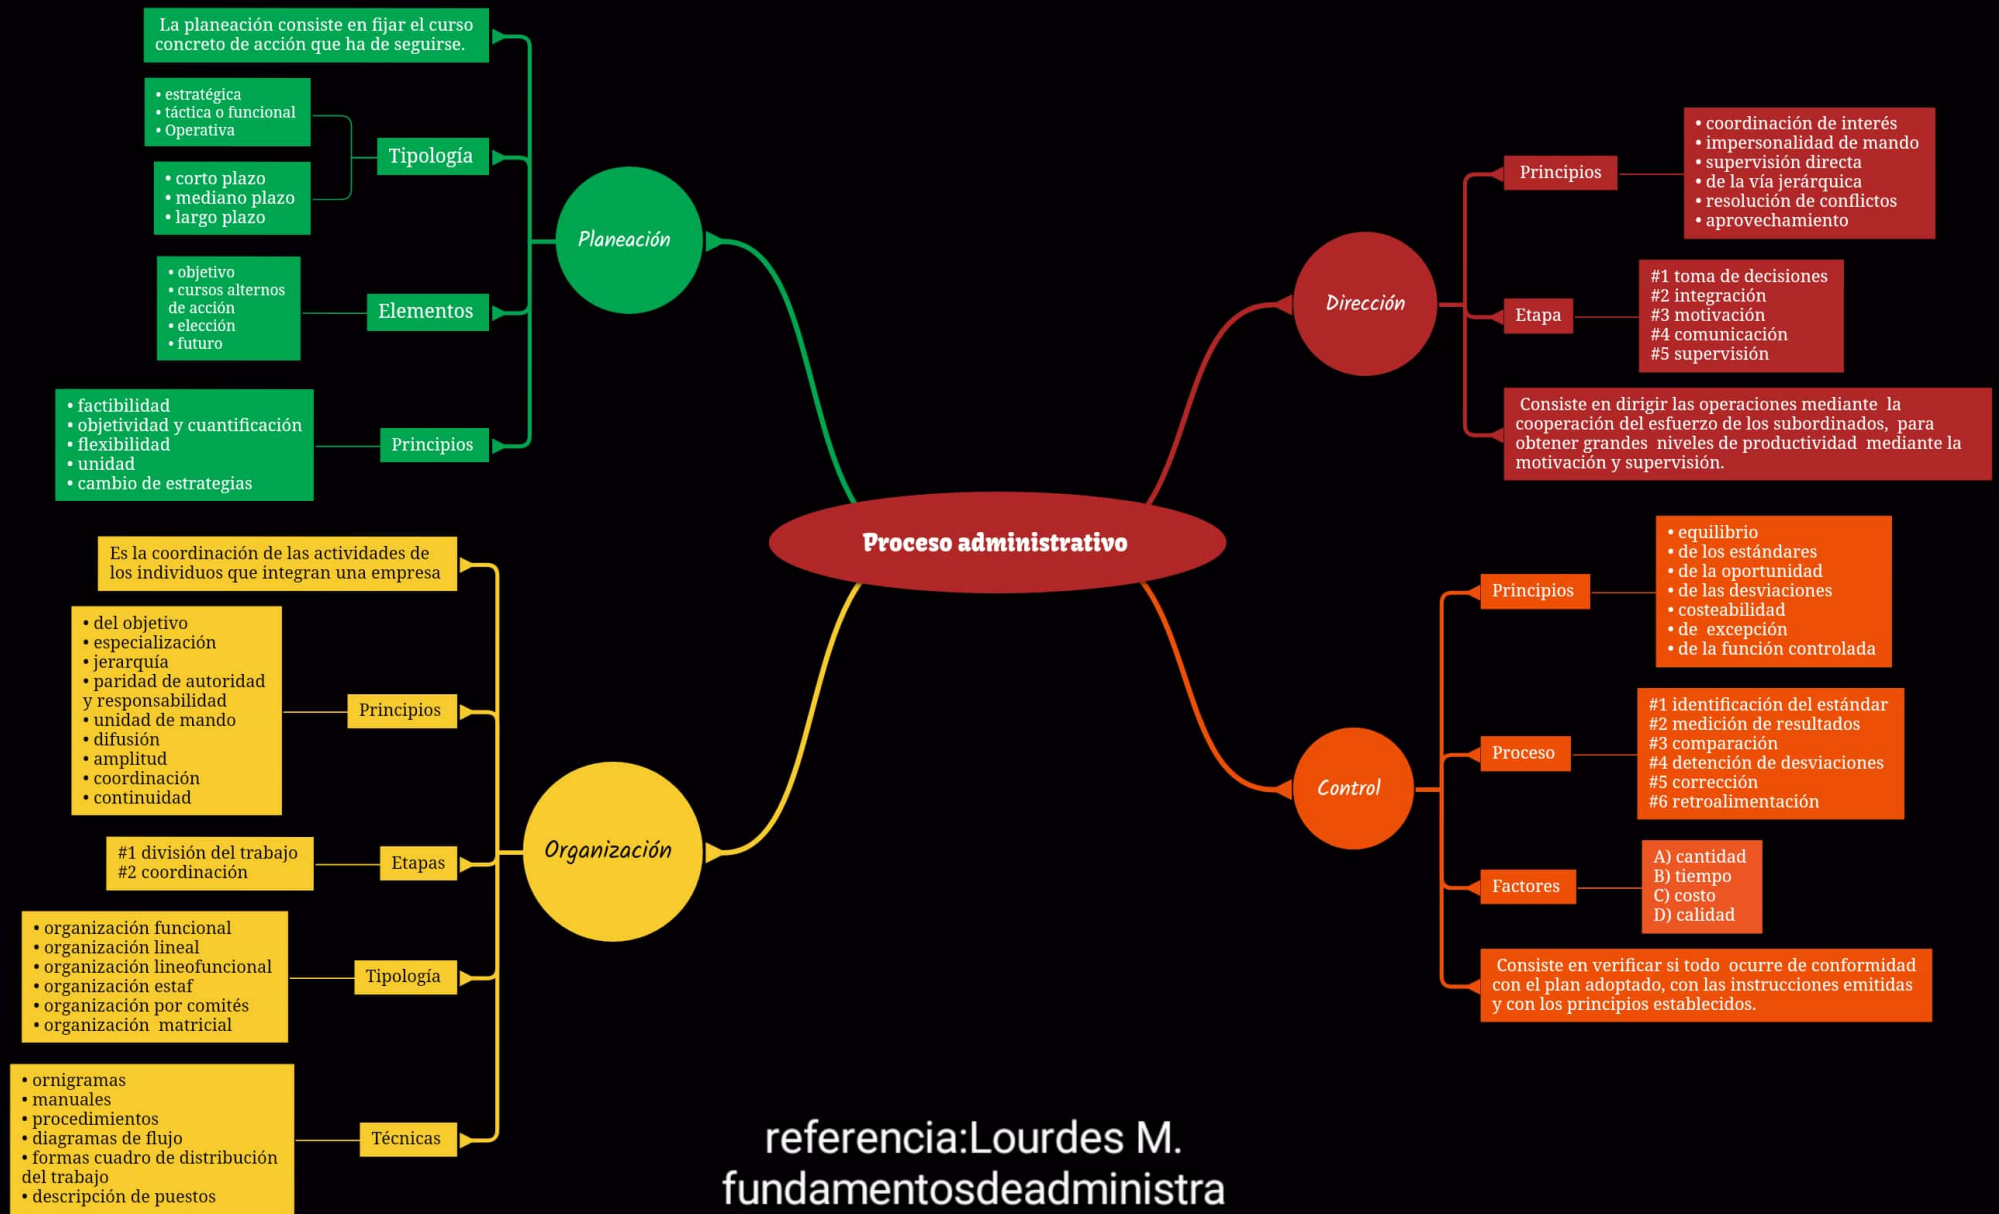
Proceso administrativo

Planeación

La planeación consiste en fijar el curso concreto de acción que ha de seguirse.

Tipología
• estratégica
• táctica o funcional
• Operativa

• corto plazo
• mediano plazo
• largo plazo

Elementos
• objetivo
• cursos alternos de acción
• elección
• futuro

Principios
• factibilidad
• objetividad y cuantificación
• flexibilidad
• unidad
• cambio de estrategias

Organización

Es la coordinación de las actividades de los individuos que integran una empresa

Principios
• del objetivo
• especialización
• jerarquía
• paridad de autoridad y responsabilidad
• unidad de mando
• difusión
• amplitud
• coordinación
• continuidad

Etapas
#1 división del trabajo
#2 coordinación

Tipología
• organización funcional
• organización lineal
• organización lineofuncional
• organización estaf
• organización por comités
• organización matricial

Técnicas
• ornigramas
• manuales
• procedimientos
• diagramas de flujo
• formas cuadro de distribución del trabajo
• descripción de puestos

Dirección

Principios
• coordinación de interés
• impersonalidad de mando
• supervisión directa
• de la vía jerárquica
• resolución de conflictos
• aprovechamiento

Etapa
#1 toma de decisiones
#2 integración
#3 motivación
#4 comunicación
#5 supervisión

Consiste en dirigir las operaciones mediante la cooperación del esfuerzo de los subordinados, para obtener grandes niveles de productividad mediante la motivación y supervisión.

Control

Principios
• equilibrio
• de los estándares
• de la oportunidad
• de las desviaciones
• costeabilidad
• de excepción
• de la función controlada

Proceso
#1 identificación del estándar
#2 medición de resultados
#3 comparación
#4 detención de desviaciones
#5 corrección
#6 retroalimentación

Factores
A) cantidad
B) tiempo
C) costo
D) calidad

Consiste en verificar si todo ocurre de conformidad con el plan adoptado, con las instrucciones emitidas y con los principios establecidos.

referencia:Lourdes M.
fundamentosdeadministra